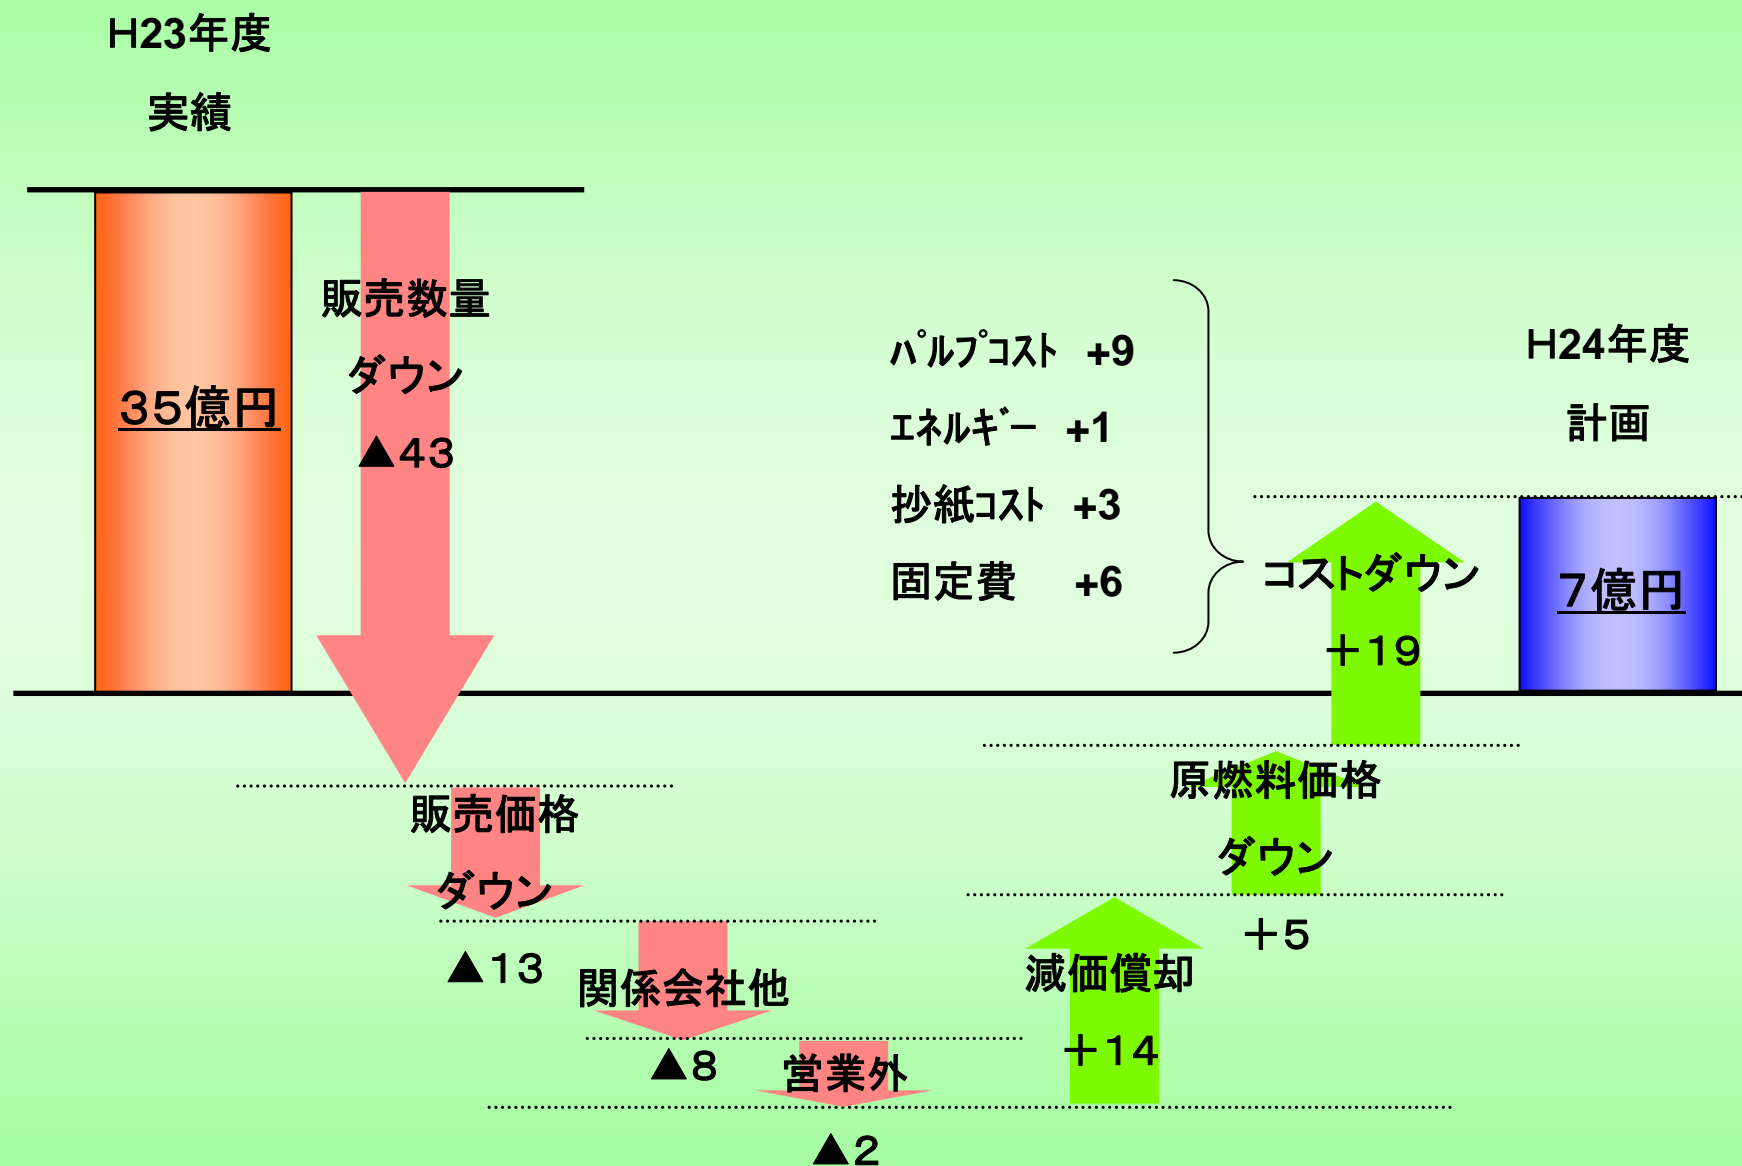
H23年度

実績

35億円

販売数量

ダウン

▲43

ﾊﾟﾙﾌﾟｺｽﾄ +9

ｴﾈﾙｷﾞｰ +1

抄紙ｺｽﾄ +3

固定費 +6

コストダウン

＋19

H24年度

計画

7億円

販売価格

ダウン

▲13

関係会社他

▲8

営業外

▲2

原燃料価格

ダウン

＋5

減価償却

＋14